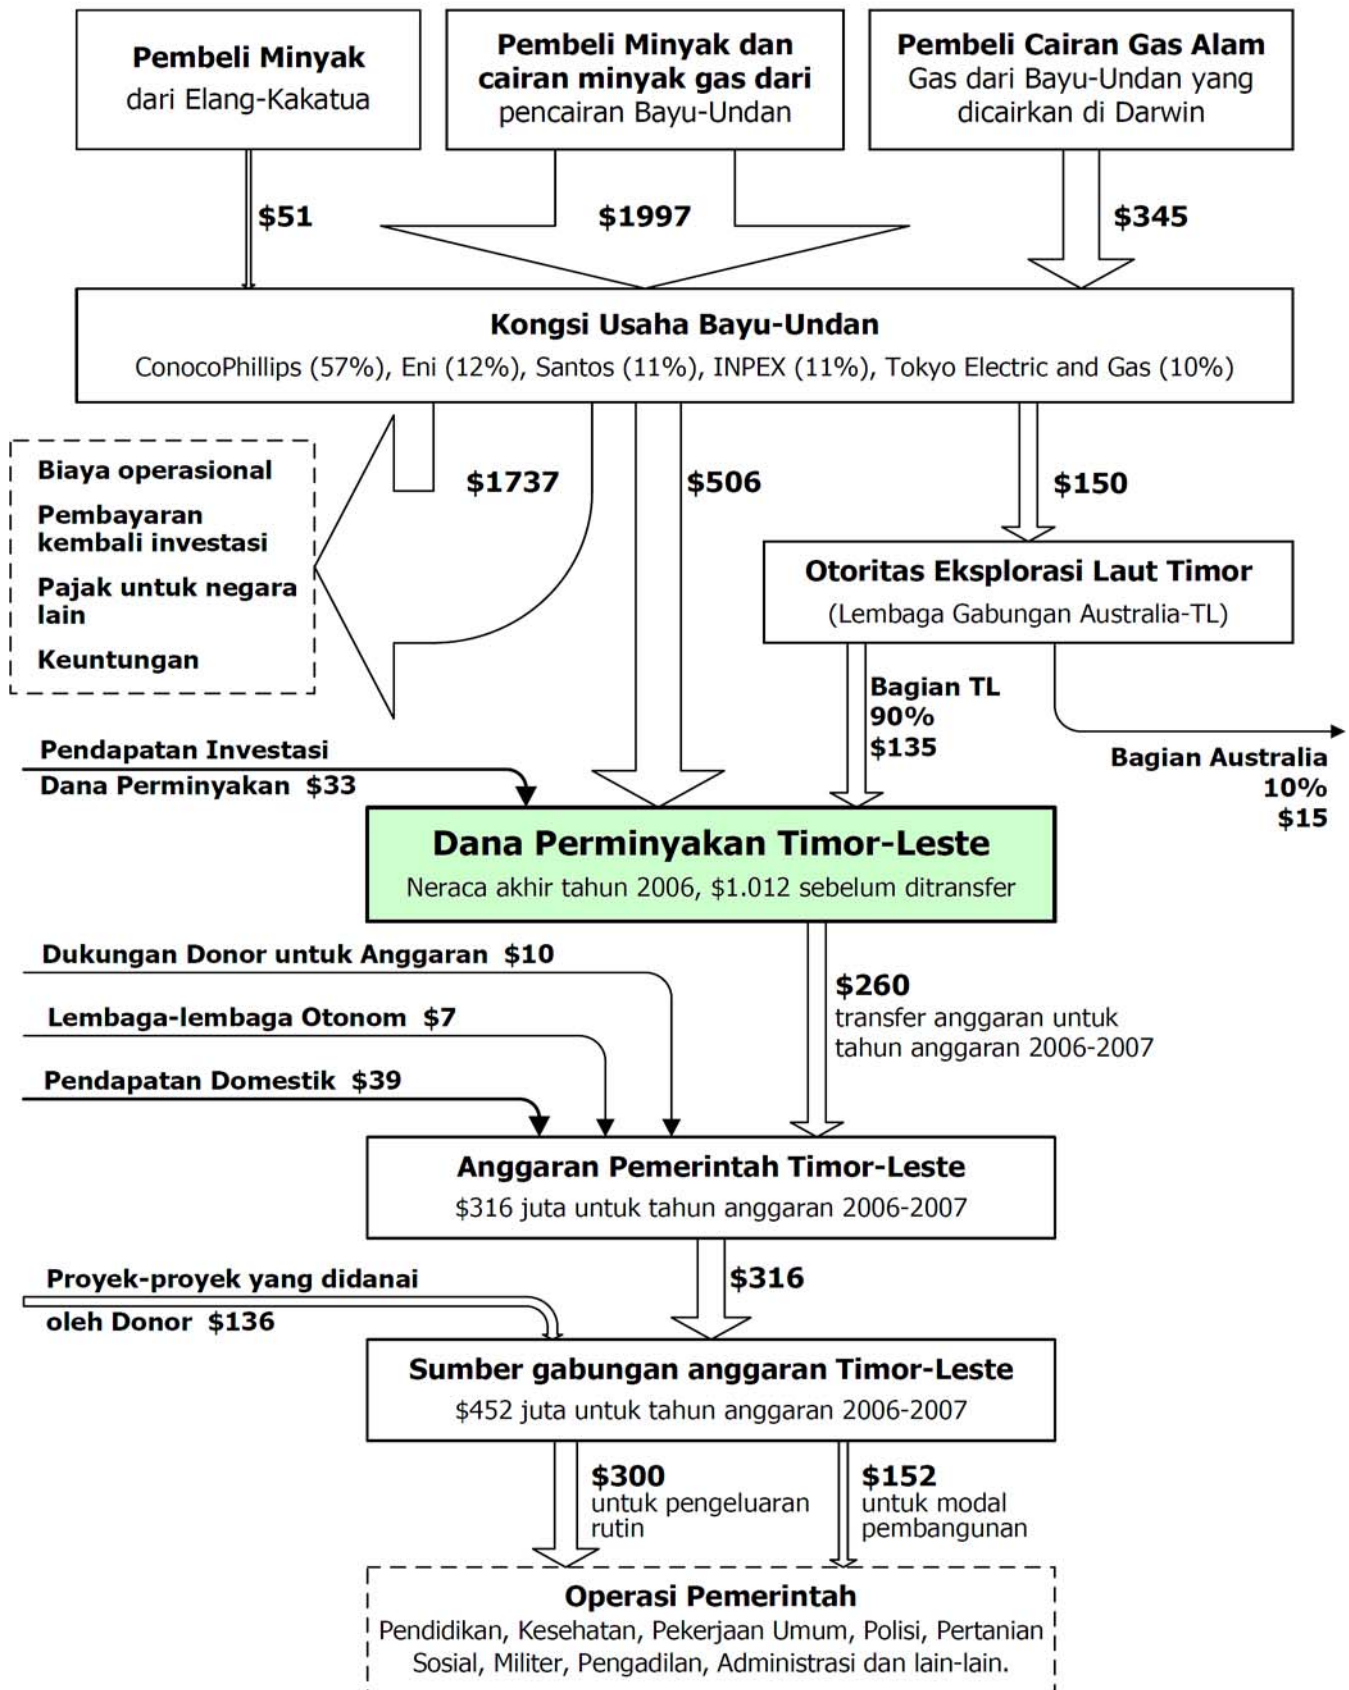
Pembeli Minyak
dari Elang-Kakatua

Pembeli Minyak dan cairan minyak gas dari pencairan Bayu-Undan

Pembeli Cairan Gas Alam
Gas dari Bayu-Undan yang dicairkan di Darwin

$51

$1997

$345

Kongsi Usaha Bayu-Undan
ConocoPhillips (57%), Eni (12%), Santos (11%), INPEX (11%), Tokyo Electric and Gas (10%)

Biaya operasional
Pembayaran kembali investasi
Pajak untuk negara lain
Keuntungan

$1737

$506

$150

Otoritas Eksplorasi Laut Timor
(Lembaga Gabungan Australia-TL)

Bagian TL
90%
$135

Bagian Australia
10%
$15

Pendapatan Investasi
Dana Perminyakan $33

Dana Perminyakan Timor-Leste
Neraca akhir tahun 2006, $1.012 sebelum ditransfer

Dukungan Donor untuk Anggaran $10

Lembaga-lembaga Otonom $7

Pendapatan Domestik $39

$260
transfer anggaran untuk tahun anggaran 2006-2007

Anggaran Pemerintah Timor-Leste
$316 juta untuk tahun anggaran 2006-2007

Proyek-proyek yang didanai
oleh Donor $136

$316

Sumber gabungan anggaran Timor-Leste
$452 juta untuk tahun anggaran 2006-2007

$300
untuk pengeluaran rutin

$152
untuk modal pembangunan

Operasi Pemerintah
Pendidikan, Kesehatan, Pekerjaan Umum, Polisi, Pertanian Sosial, Militer, Pengadilan, Administrasi dan lain-lain.